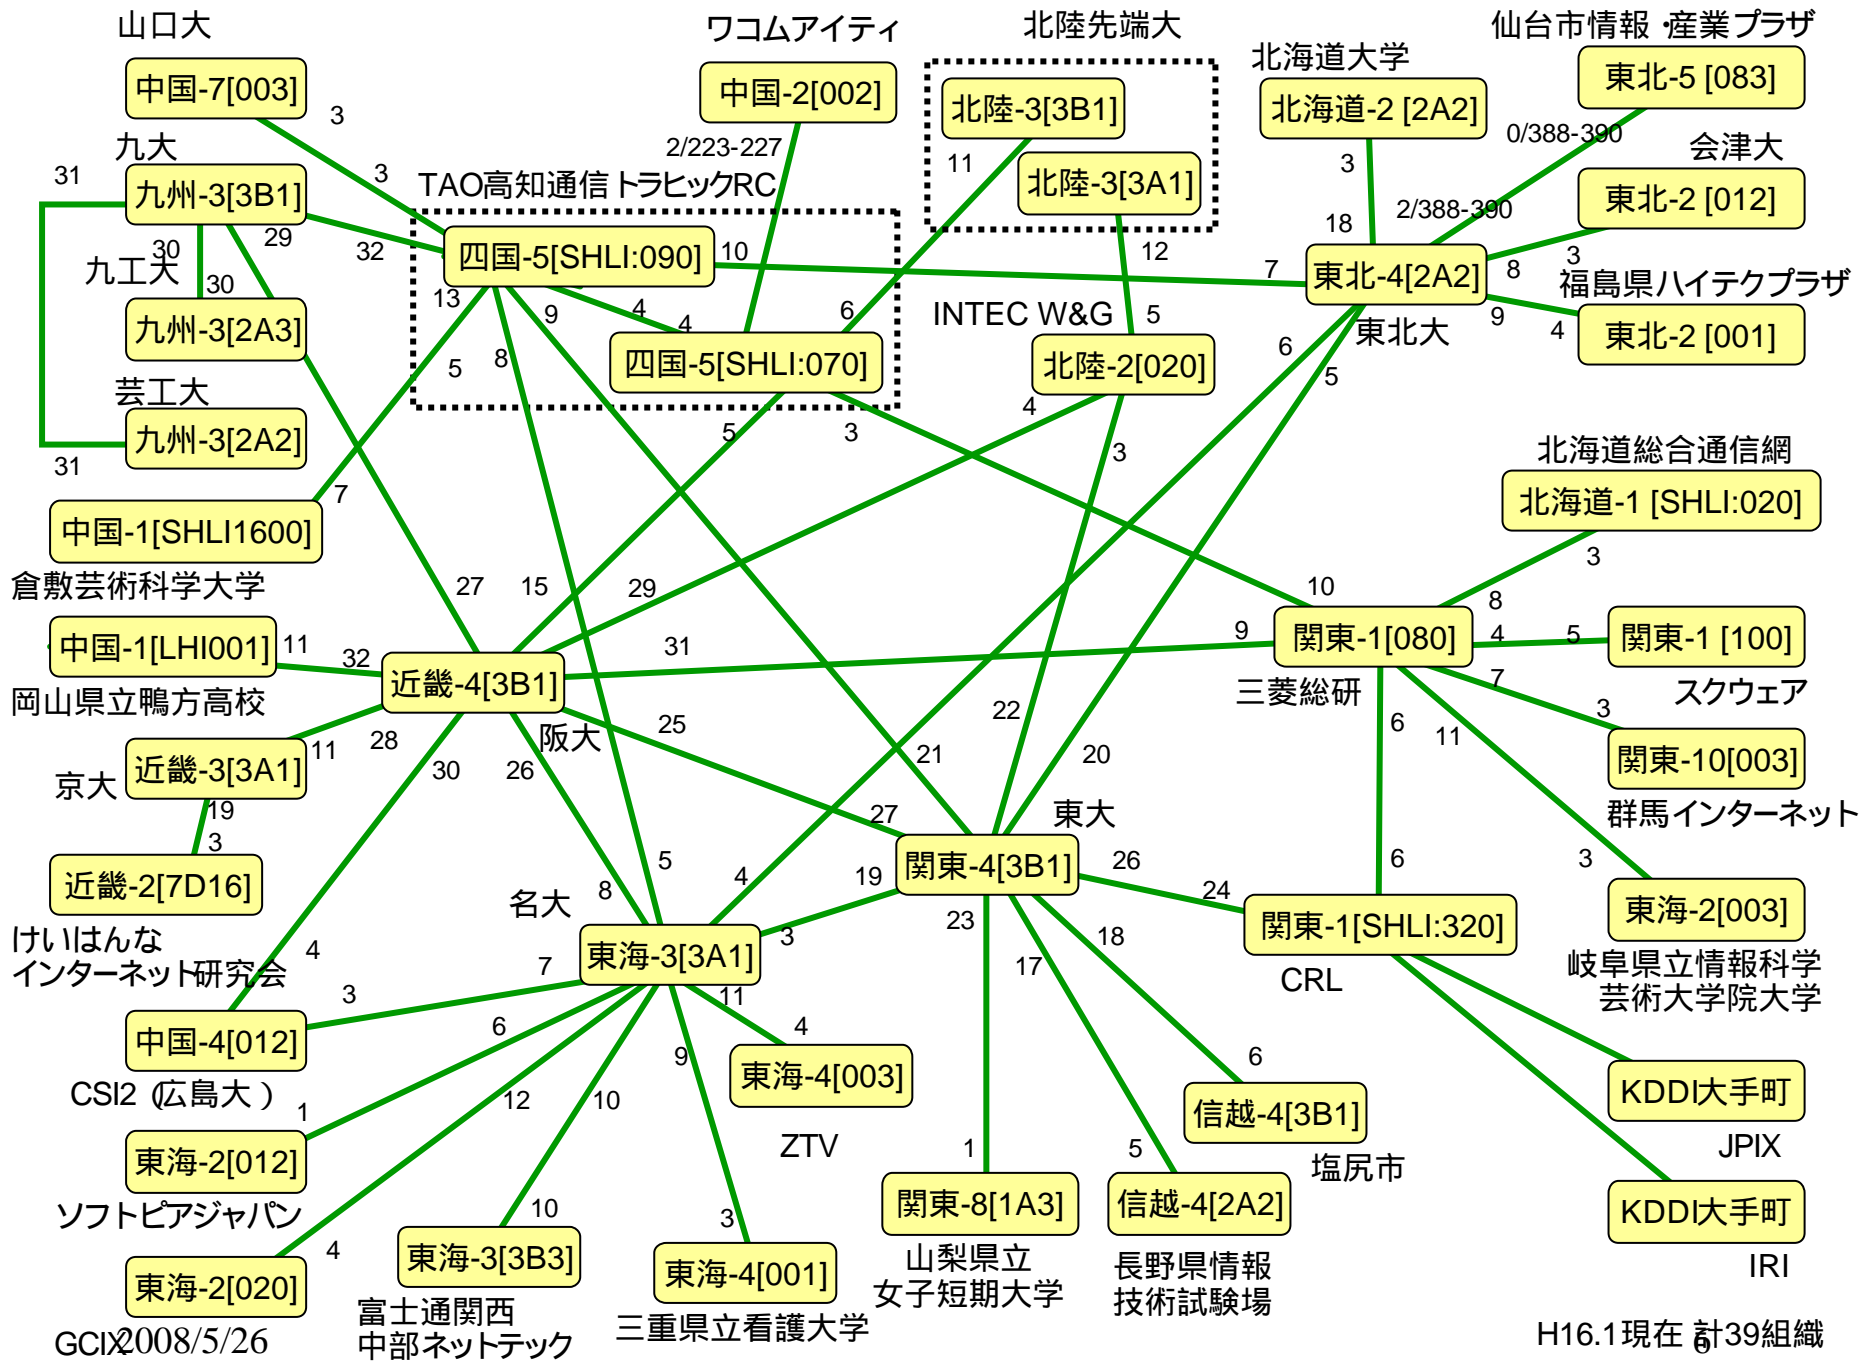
山口大
中国-7[003]
3
3
ワコムアイティ
中国-2[002]
2/223-227
北陸先端大
北陸-3[3B1]
11
北陸-3[3A1]
北海道大学
北海道-2 [2A2]
3
仙台市情報・産業プラザ
東北-5 [083]
0/388-390
会津大
東北-2 [012]
九大
31
九州-3[3B1]
TAO高知通信トラヒックRC
29
30
九工大
30
32
四国-5[SHLI:090]
10
13
9
4
4
6
四国-5[SHLI:070]
5
8
12
18
2/388-390
7
東北-4[2A2]
8
3
福島県ハイテクプラザ
9
4
東北-2 [001]
東北大
九州-3[2A3]
芸工大
九州-3[2A2]
31
INTEC W&G
5
北陸-2[020]
6
5
4
5
3
3
7
中国-1[SHLI1600]
倉敷芸術科学大学
27
15
29
北海道総合通信網
北海道-1 [SHLI:020]
3
10
8
中国-1[LHI001]
11
32
31
9
関東-1[080]
4
5
関東-1 [100]
岡山県立鴨方高校
近畿-4[3B1]
三菱総研
7
スクウェア
3
関東-10[003]
近畿-3[3A1]
11
28
阪大
25
22
6
11
京大
30
26
20
群馬インターネット
19
21
3
27
東大
近畿-2[7D16]
8
5
4
19
関東-4[3B1]
26
6
3
東海-2[003]
名大
24
けいはんな
インターネット研究会
4
7
東海-3[3A1]
3
23
18
関東-1[SHLI:320]
岐阜県立情報科学
芸術大学院大学
3
11
17
CRL
中国-4[012]
6
4
9
東海-4[003]
6
CSI2（広島大）
1
12
10
信越-4[3B1]
KDDI大手町
東海-2[012]
ZTV
1
5
塩尻市
JPIX
ソフトピアジャパン
10
3
関東-8[1A3]
信越-4[2A2]
KDDI大手町
4
東海-3[3B3]
東海-4[001]
山梨県立
女子短期大学
長野県情報
技術試験場
IRI
東海-2[020]
富士通関西
中部ネットテック
三重県立看護大学
GCIX
2008/5/26
H16.1現在 計39組織